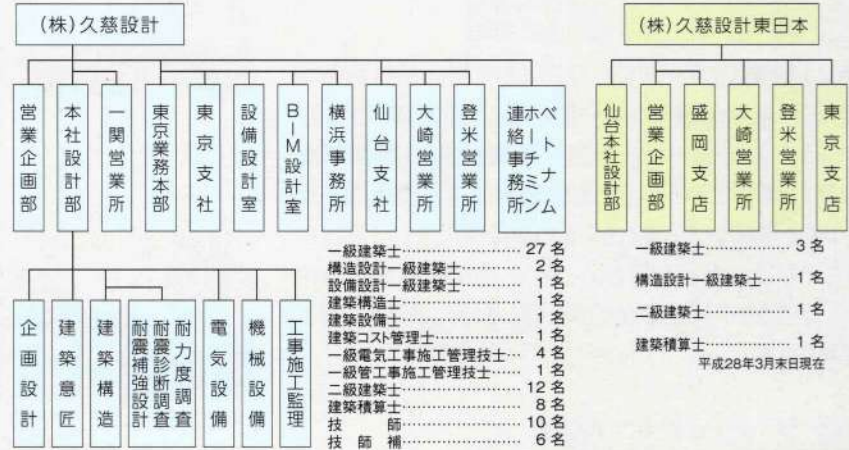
(株)久慈設計

営業企画部

本社設計部

一関営業所

東京業務本部

東京支社

設備設計室

BIM設計室

横浜事務所

仙台支社

大崎営業所

登米営業所

ベトナムホーチミン連絡事務所

企画設計

建築意匠

建築構造

耐震診断調査
耐震補強設計
耐力度調査

電気設備

機械設備

工事施工監理

| | |
|---|---|
| 一級建築士 | 27 名 |
| 構造設計一級建築士 | 2 名 |
| 設備設計一級建築士 | 1 名 |
| 建築構造士 | 1 名 |
| 建築設備士 | 1 名 |
| 建築コスト管理士 | 1 名 |
| 一級電気工事施工管理技士 | 4 名 |
| 一級管工事施工管理技士 | 1 名 |
| 二級建築士 | 12 名 |
| 建築積算士 | 8 名 |
| 技　師 | 10 名 |
| 技師補 | 6 名 |

(株)久慈設計東日本

仙台本社設計部

営業企画部

盛岡支店

大崎営業所

登米営業所

東京支店

| | |
|---|---|
| 一級建築士 | 3 名 |
| 構造設計一級建築士 | 1 名 |
| 二級建築士 | 1 名 |
| 建築積算士 | 1 名 |

平成28年3月末日現在